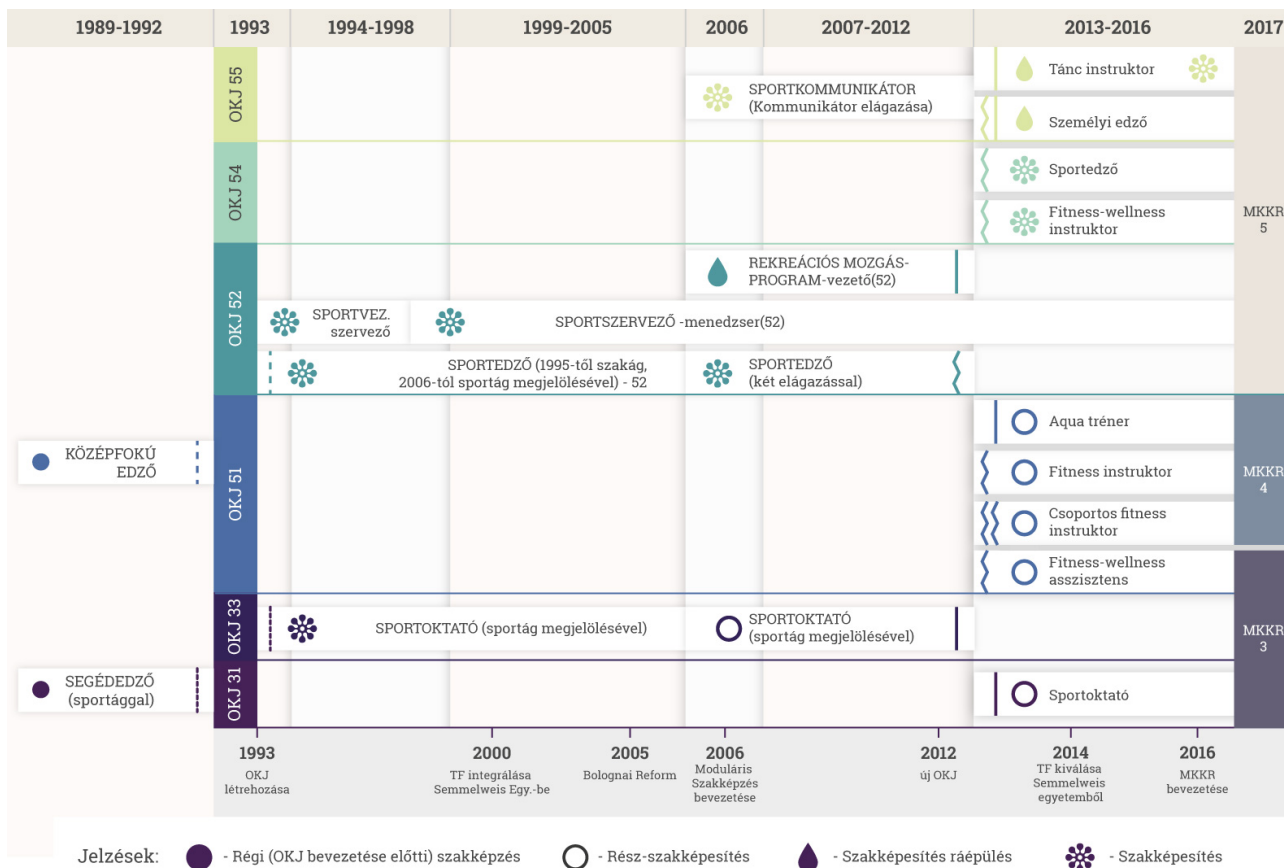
1989-1992 | 1993 | 1994-1998 | 1999-2005 | 2006 | 2007-2012 | 2013-2016 | 2017

OKJ 55
SPORTKOMMUNIKÁTOR (Kommunikátor elágazása)
Tánc instruktor
Személyi edző

OKJ 54
Sportedző
Fitness-wellness instruktor
MKKR 5

OKJ 52
REKREÁCIÓS MOZGÁS-PROGRAM-vezető(52)
SPORTVEZ. szervező
SPORTSZERVEZŐ -menedzser(52)
SPORTEDZŐ (1995-től szakág, 2006-tól sportág megjelölésével) - 52
SPORTEDZŐ (két elágazással)

KÖZÉPFOKÚ EDZŐ

OKJ 51
Aqua tréner
Fitness instruktor
Csoportos fitness instruktor
Fitness-wellness asszisztens
MKKR 4

OKJ 33
SPORTOKTATÓ (sportág megjelölésével)
SPORTOKTATÓ (sportág megjelölésével)
MKKR 3

SEGÉDEDZŐ (sportággal)

OKJ 31
Sportoktató

1993 OKJ létrehozása
2000 TF integrálása Semmelweis Egy.-be
2005 Bolognai Reform
2006 Moduláris Szakképzés bevezetése
2012 új OKJ
2014 TF kiválása Semmelweis egyetemből
2016 MKKR bevezetése

Jelzések: - Régi (OKJ bevezetése előtti) szakképzés - Rész-szakképesítés - Szakképesítés ráépülés - Szakképesítés